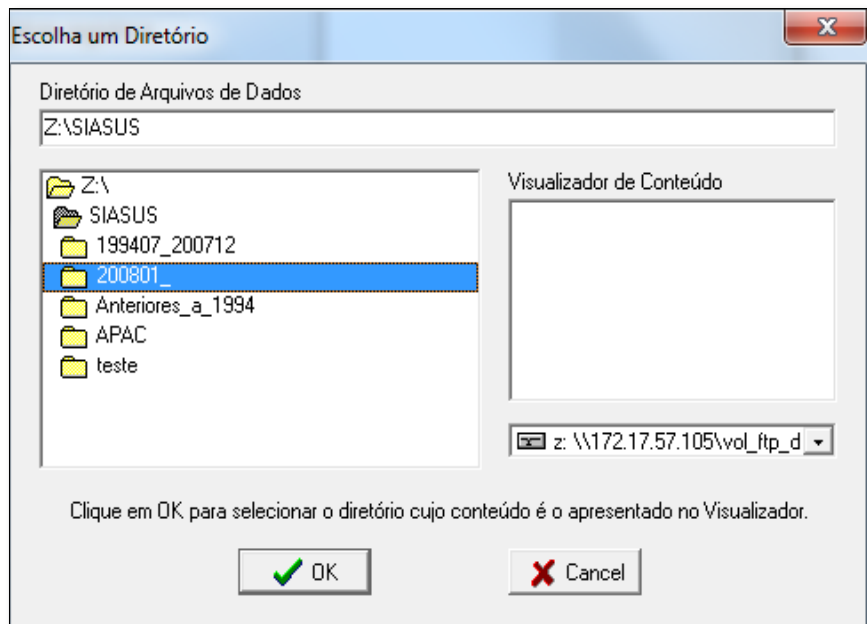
Escolha um Diretório

Diretório de Arquivos de Dados

Z:\SIASUS

Z:\
SIASUS
199407_200712
200801_
Anteriores_a_1994
APAC
teste

Visualizador de Conteúdo

z: \\172.17.57.105\vol_ftp_d

Clique em OK para selecionar o diretório cujo conteúdo é o apresentado no Visualizador.

OK

Cancel